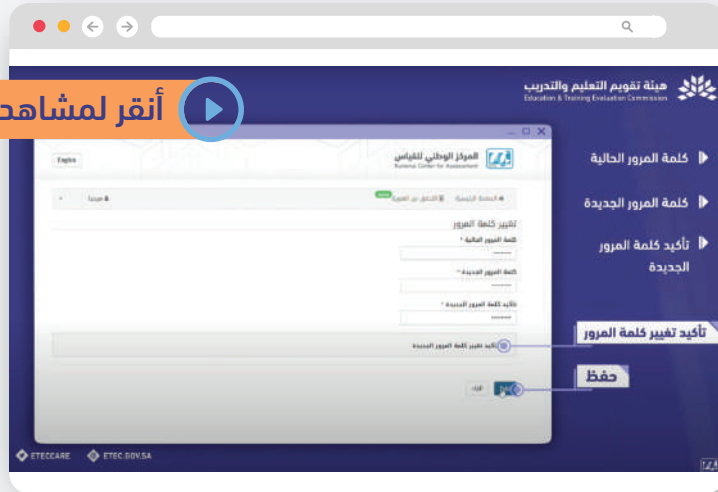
أنقر لمشاهد

هيئة تقويم التعليم والتدريب
Education & Training Evaluation Commission

English

المركز الوطني للقياس
National Center for Assessment

الصفحة الرئيسية
الالتحاق عن الهوية
مرحبا

تغيير كلمة المرور
كلمة المرور الحالية *
كلمة المرور الجديدة *
تأكيد كلمة المرور الجديدة *

تأكيد تغيير كلمة المرور الجديدة

إلغاء
حفظ

كلمة المرور الحالية
كلمة المرور الجديدة
تأكيد كلمة المرور الجديدة

تأكيد تغيير كلمة المرور
حفظ

ETECCARE
ETEC.GOV.SA